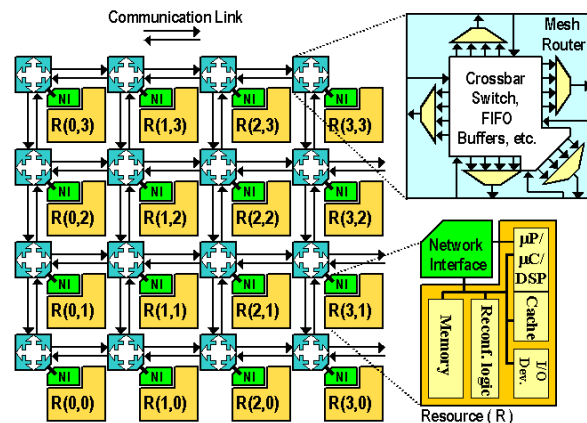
Communication Link

NI R(0,3)
NI R(1,3)
NI R(2,3)
NI R(3,3)
NI R(0,2)
NI R(1,2)
NI R(2,2)
NI R(3,2)
NI R(0,1)
NI R(1,1)
NI R(2,1)
NI R(3,1)
NI R(0,0)
NI R(1,0)
NI R(2,0)
NI R(3,0)

Mesh Router

Crossbar Switch, FIFO Buffers, etc.

Network Interface

μP/ μC/ DSP

Cache

Memory

Reconf. logic

I/O Dev.

Resource ( R )